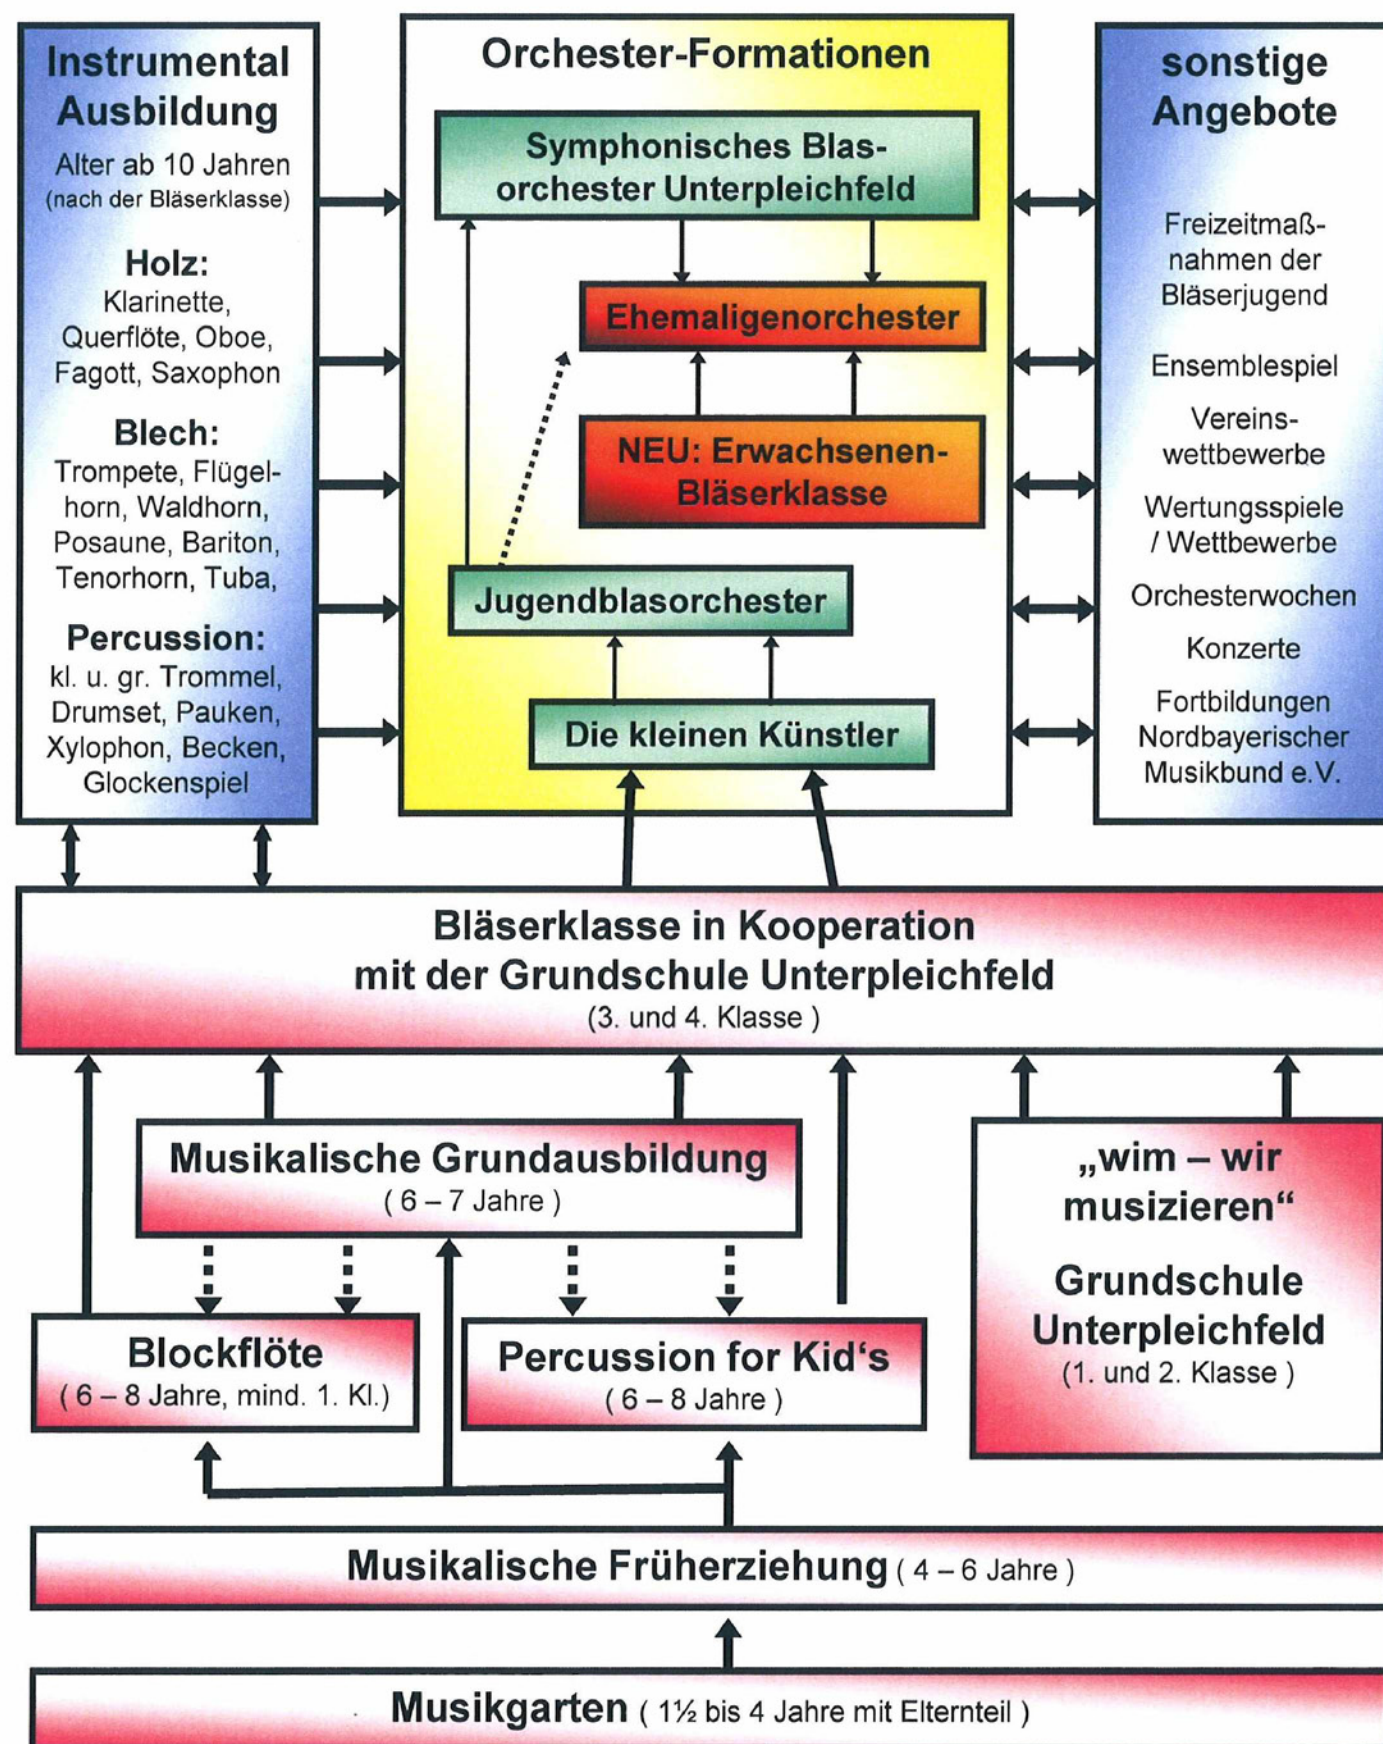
Instrumental Ausbildung

Alter ab 10 Jahren (nach der Bläserklasse)

Holz:
Klarinette, Querflöte, Oboe, Fagott, Saxophon

Blech:
Trompete, Flügelhorn, Waldhorn, Posaune, Bariton, Tenorhorn, Tuba,

Percussion:
kl. u. gr. Trommel, Drumset, Pauken, Xylophon, Becken, Glockenspiel

Orchester-Formationen

Symphonisches Blasorchester Unterpleichfeld

Ehemaligenorchester

NEU: Erwachsenen-Bläserklasse

Jugendblasorchester

Die kleinen Künstler

sonstige Angebote

Freizeitmaßnahmen der Bläserjugend

Ensemblespiel

Vereinswettbewerbe

Wertungsspiele / Wettbewerbe

Orchesterwochen

Konzerte

Fortbildungen Nordbayerischer Musikbund e.V.

Bläserklasse in Kooperation mit der Grundschule Unterpleichfeld
(3. und 4. Klasse )

Musikalische Grundausbildung
( 6 – 7 Jahre )

„wim – wir musizieren“

Grundschule Unterpleichfeld
(1. und 2. Klasse )

Blockflöte
( 6 – 8 Jahre, mind. 1. Kl.)

Percussion for Kid‘s
( 6 – 8 Jahre )

Musikalische Früherziehung ( 4 – 6 Jahre )

Musikgarten ( 1½ bis 4 Jahre mit Elternteil )